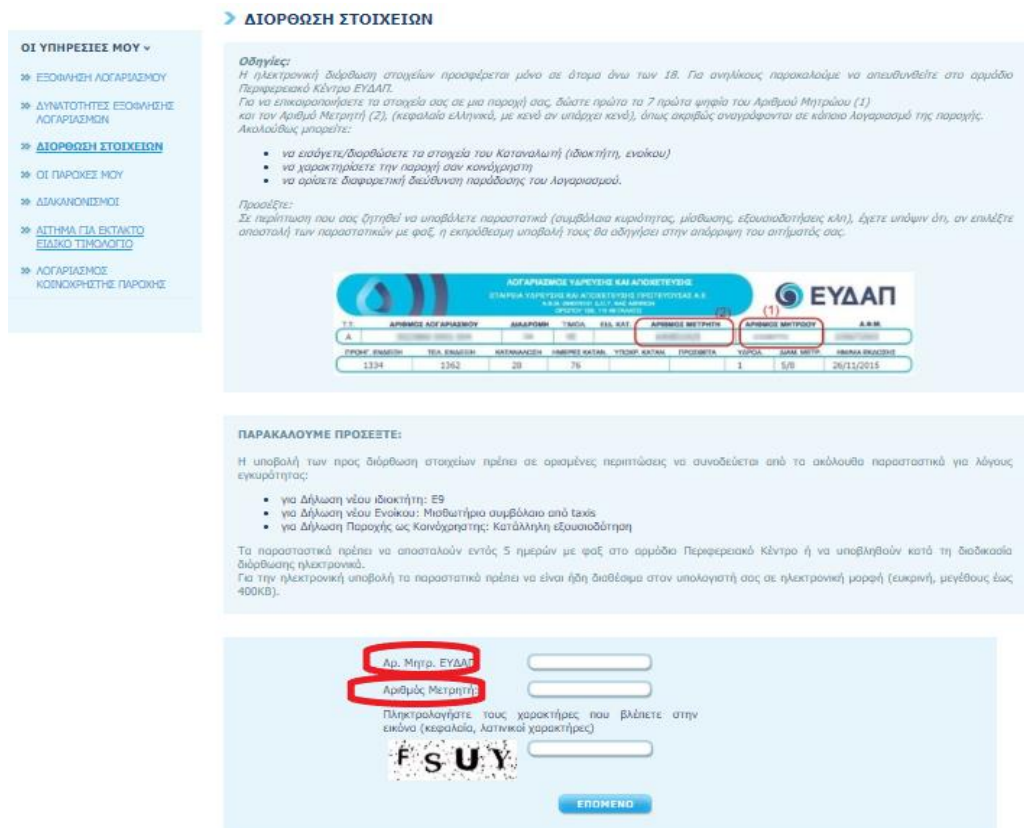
ΔΙΟΡΘΩΣΗ ΣΤΟΙΧΕΙΩΝ

ΟΙ ΥΠΗΡΕΣΙΕΣ ΜΟΥ

ΕΞΟΦΛΗΣΗ ΛΟΓΑΡΙΑΣΜΟΥ

ΔΥΝΑΤΟΤΗΤΕΣ ΕΞΟΦΛΗΣΗΣ ΛΟΓΑΡΙΑΣΜΩΝ

ΔΙΟΡΘΩΣΗ ΣΤΟΙΧΕΙΩΝ

ΟΙ ΠΑΡΟΧΕΣ ΜΟΥ

ΔΙΑΚΑΝΟΝΙΣΜΟΙ

ΑΙΤΗΜΑ ΓΙΑ ΕΚΤΑΚΤΟ ΕΙΔΙΚΟ ΤΙΜΟΛΟΓΙΟ

ΛΟΓΑΡΙΑΣΜΟΣ ΚΟΙΝΟΧΡΗΣΤΗΣ ΠΑΡΟΧΗΣ

Οδηγίες:
Η ηλεκτρονική διόρθωση στοιχείων προσφέρεται μόνο σε άτομα άνω των 18. Για ανηλίκους παρακαλούμε να απευθυνθείτε στο αρμόδιο Περιφερειακό Κέντρο ΕΥΔΑΠ.
Για να επικαιροποιήσετε τα στοιχεία σας σε μια παροχή σας, δώστε πρώτα τα 7 πρώτα ψηφία του Αριθμού Μητρώου (1) και τον Αριθμό Μετρητή (2), (κεφαλαία ελληνικά, με κενά αν υπάρχει κενό), όπως ακριβώς αναγράφονται σε κάποιο λογαριασμό της παροχής.
Ακολούθως μπορείτε:

- να εισάγετε/διορθώσετε τα στοιχεία του Καταναλωτή (ιδιοκτήτη, ενοίκου)
- να χαρακτηρίσετε την παροχή σαν κοινόχρηστη
- να ορίσετε διαφορετική διεύθυνση παράδοσης του λογαριασμού.

Προσέξτε:
Σε περίπτωση που σας ζητηθεί να υποβάλετε παραστατικά (συμβόλαια κυριότητας, μίσθωσης, εξουσιοδοτήσεις κλπ), έχετε υπόψιν ότι, αν επιλέξετε αποστολή των παραστατικών με φαξ, η εκπρόθεσμη υποβολή τους θα οδηγήσει στην απόρριψη του αιτήματός σας.

ΛΟΓΑΡΙΑΣΜΟΣ ΥΔΡΕΥΣΗΣ ΚΑΙ ΑΠΟΧΕΤΕΥΣΗΣ
ΕΤΑΙΡΕΙΑ ΥΔΡΕΥΣΗΣ ΚΑΙ ΑΠΟΧΕΤΕΥΣΗΣ ΠΡΩΤΕΥΟΥΣΑΣ Α.Ε.
ΕΥΔΑΠ

| Τ.Τ. | ΑΡΙΘΜΟΣ ΛΟΓΑΡΙΑΣΜΟΥ | ΔΙΑΔΡΟΜΗ | ΤΜΗΜΑ | ΕΙΔ. ΚΑΤ. | ΑΡΙΘΜΟΣ ΜΕΤΡΗΤΗ (2) | ΑΡΙΘΜΟΣ ΜΗΤΡΩΟΥ (1) | Α.Φ.Μ. |
|---|---|---|---|---|---|---|---|
| Α | | | | | | | |

| ΠΡΟΗΓ. ΕΝΔΕΙΞΗ | ΤΕΛ. ΕΝΔΕΙΞΗ | ΚΑΤΑΝΑΛΩΣΗ | ΗΜΕΡΕΣ ΚΑΤΑΝ. | ΥΠΟΧΡ. ΚΑΤΑΝ. | ΠΡΟΣΑΥΞ. | ΥΔΡΟΑ | ΔΙΑΜ. ΜΕΤΡ. | ΗΜ/ΝΙΑ ΕΚΔΟΣΗΣ |
|---|---|---|---|---|---|---|---|---|
| 1334 | 1362 | 28 | 76 | | | 1 | 5/8 | 26/11/2015 |

ΠΑΡΑΚΑΛΟΥΜΕ ΠΡΟΣΕΞΤΕ:

Η υποβολή των προς διόρθωση στοιχείων πρέπει σε ορισμένες περιπτώσεις να συνοδεύεται από τα ακόλουθα παραστατικά για λόγους εγκυρότητας:

- για Δήλωση νέου Ιδιοκτήτη: Ε9
- για Δήλωση νέου Ενοίκου: Μισθωτήριο συμβόλαιο από taxis
- για Δήλωση Παροχής ως Κοινόχρηστη: Κατάλληλη εξουσιοδότηση

Τα παραστατικά πρέπει να αποσταλούν εντός 5 ημερών με φαξ στο αρμόδιο Περιφερειακό Κέντρο ή να υποβληθούν κατά τη διαδικασία διόρθωσης ηλεκτρονικά.
Για την ηλεκτρονική υποβολή τα παραστατικά πρέπει να είναι ήδη διαθέσιμα στον υπολογιστή σας σε ηλεκτρονική μορφή (ευκρινή), μεγέθους έως 400KB).

Αρ. Μητρ. ΕΥΔΑΠ

Αριθμός Μετρητή

Πληκτρολογήστε τους χαρακτήρες που βλέπετε στην εικόνα (κεφαλαία, λατινικοί χαρακτήρες)

FSUY

ΕΠΟΜΕΝΟ